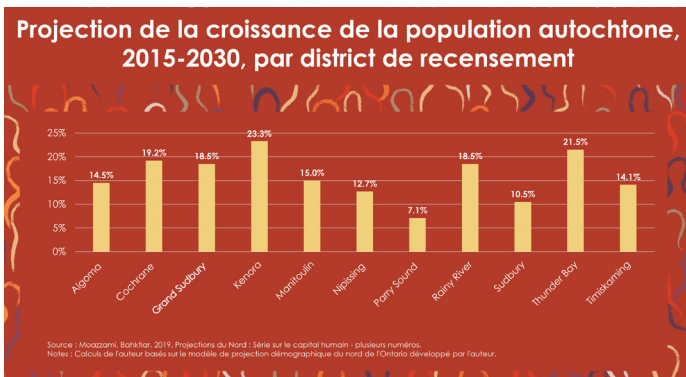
Projection de la croissance de la population autochtone, 2015-2030, par district de recensement

25%
20%
15%
10%
5%
0%

14.5%
19.2%
18.5%
23.3%
15.0%
12.7%
7.1%
18.5%
10.5%
21.5%
14.1%

Algoma
Cochrane
Grand Sudbury
Kenora
Manitoulin
Nipissing
Parry Sound
Rainy River
Sudbury
Thunder Bay
Timiskaming

Source : Moazzami, Bahktiar. 2019. Projections du Nord : Série sur le capital humain - plusieurs numéros.
Notes : Calculs de l'auteur basés sur le modèle de projection démographique du nord de l'Ontario développé par l'auteur.